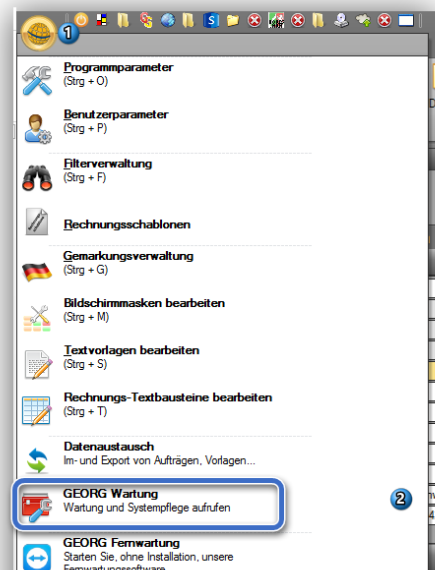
1

Programmparameter
(Strg + O)

Benutzerparameter
(Strg + P)

Filterverwaltung
(Strg + F)

Rechnungsschablonen

Gemarkungsverwaltung
(Strg + G)

Bildschirmmasken bearbeiten
(Strg + M)

Textvorlagen bearbeiten
(Strg + S)

Rechnungs-Textbausteine bearbeiten
(Strg + T)

Datenaustausch
Im- und Export von Aufträgen, Vorlagen...

GEORG Wartung
Wartung und Systempflege aufrufen

2

GEORG Fernwartung
Starten Sie, ohne Installation, unsere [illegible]